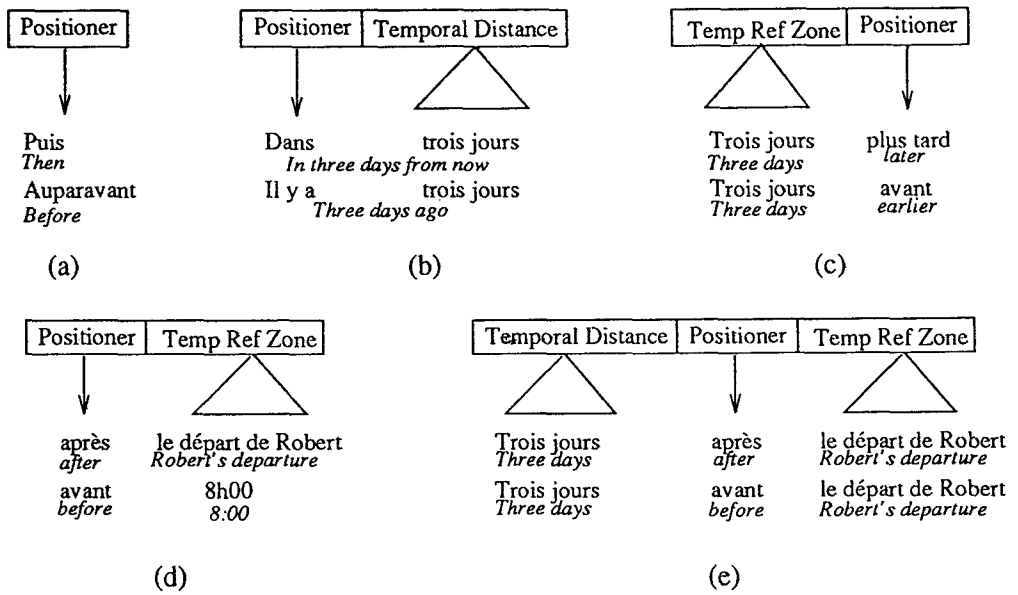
Positioner

Puis
Then
Auparavant
Before

(a)

Positioner | Temporal Distance

Dans trois jours
In three days from now
Il y a trois jours
Three days ago

(b)

Temp Ref Zone | Positioner

Trois jours plus tard
Three days later
Trois jours avant
Three days earlier

(c)

Positioner | Temp Ref Zone

après le départ de Robert
after Robert's departure
avant 8h00
before 8:00

(d)

Temporal Distance | Positioner | Temp Ref Zone

Trois jours après le départ de Robert
Three days after Robert's departure
Trois jours avant le départ de Robert
Three days before Robert's departure

(e)